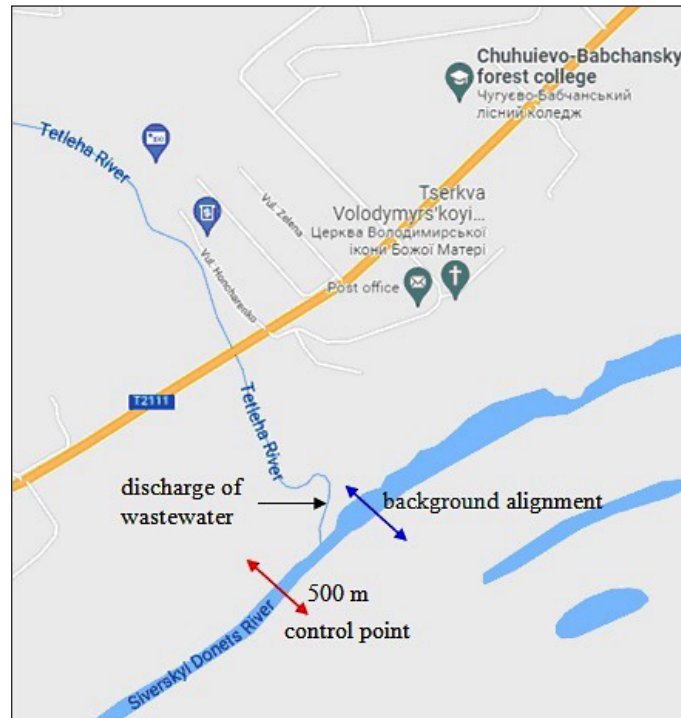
Chuhuievo-Babchansky forest college
Чугуєво-Бабчанський лісний коледж

Tetleha River

Vul. Zelena

Vul. Honcharenko

Tserkva Volodymyrs'koyi...
Церква Володимирської ікони Божої Матері

Post office

T2111

Tetleha River

discharge of wastewater

background alignment

500 m

control point

Siverskyi Donets River